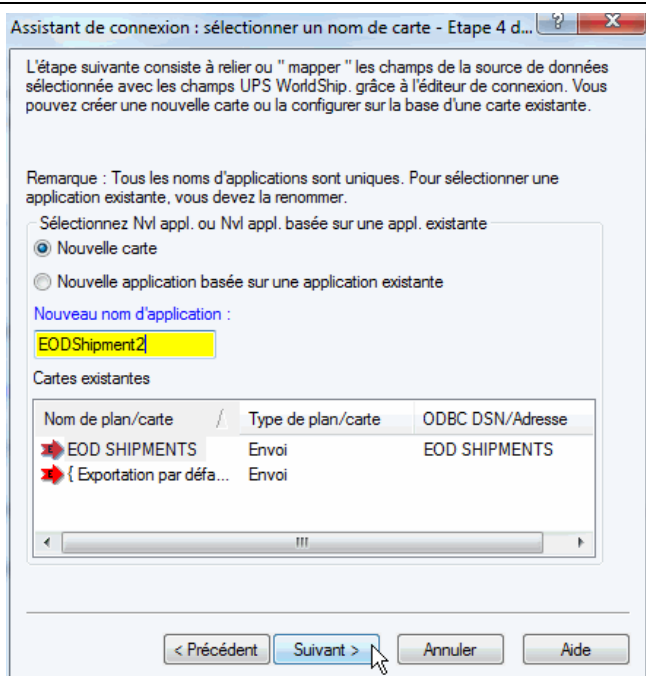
Assistant de connexion : sélectionner un nom de carte - Etape 4 d...

L'étape suivante consiste à relier ou " mapper " les champs de la source de données sélectionnée avec les champs UPS WorldShip. grâce à l'éditeur de connexion. Vous pouvez créer une nouvelle carte ou la configurer sur la base d'une carte existante.

Remarque : Tous les noms d'applications sont uniques. Pour sélectionner une application existante, vous devez la renommer.

Sélectionnez Nvl appl. ou Nvl appl. basée sur une appl. existante

Nouvelle carte

Nouvelle application basée sur une application existante

Nouveau nom d'application :

EODShipment2

Cartes existantes

| Nom de plan/carte | Type de plan/carte | ODBC DSN/Adresse |
|---|---|---|
| EOD SHIPMENTS | Envoi | EOD SHIPMENTS |
| { Exportation par défa... | Envoi | |

< Précédent | Suivant > | Annuler | Aide